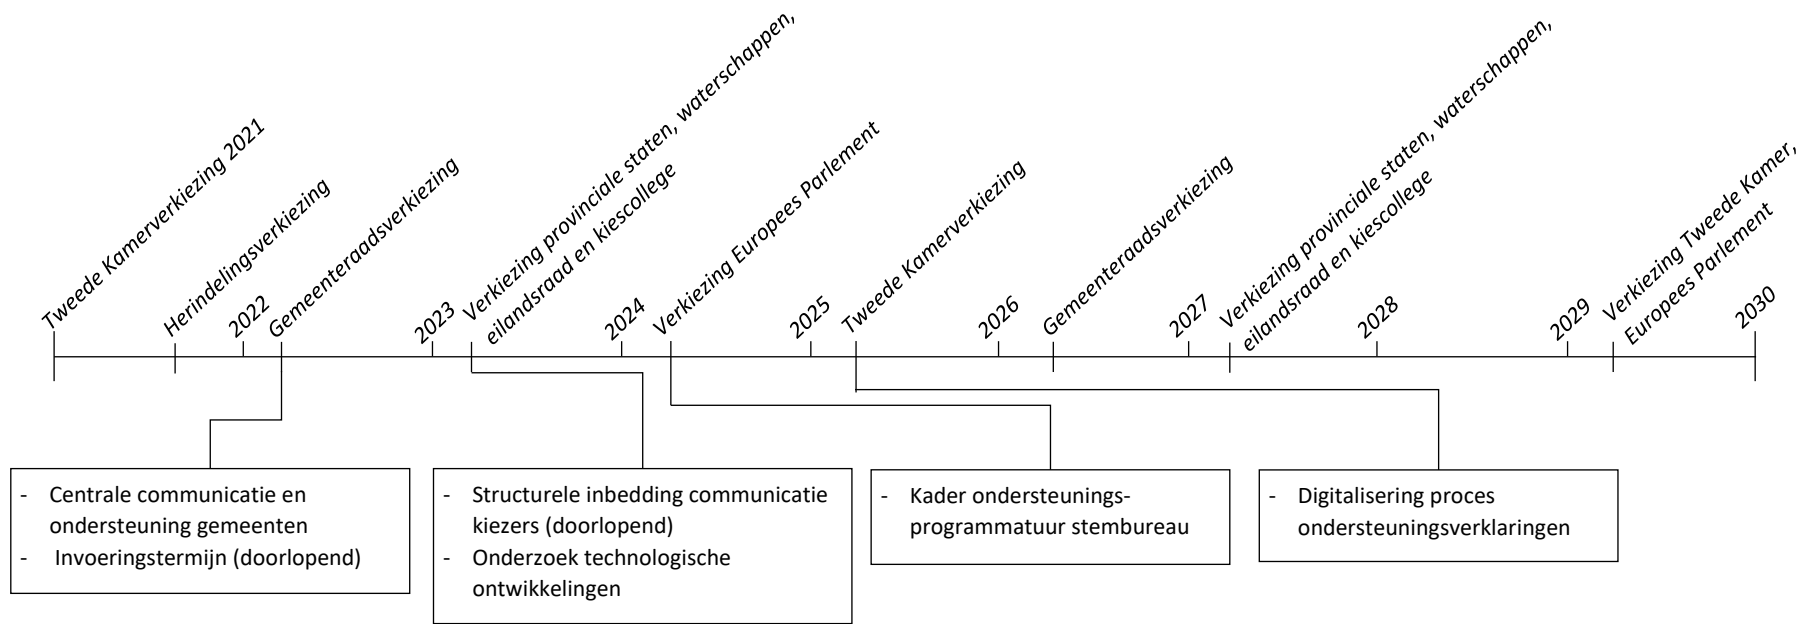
Tweede Kamerverkiezing 2021

Herindelingsverkiezing

2022

Gemeenteraadsverkiezing

2023

Verkiezing provinciale staten, waterschappen, eilandsraad en kiescollege

2024

Verkiezing Europees Parlement

2025

Tweede Kamerverkiezing

2026

Gemeenteraadsverkiezing

2027

Verkiezing provinciale staten, waterschappen, eilandsraad en kiescollege

2028

2029

Verkiezing Tweede Kamer, Europees Parlement

2030

- Centrale communicatie en ondersteuning gemeenten
- Invoeringstermijn (doorlopend)

- Structurele inbedding communicatie kiezers (doorlopend)
- Onderzoek technologische ontwikkelingen

- Kader ondersteuningsprogrammatuur stembureau

- Digitalisering proces ondersteuningsverklaringen